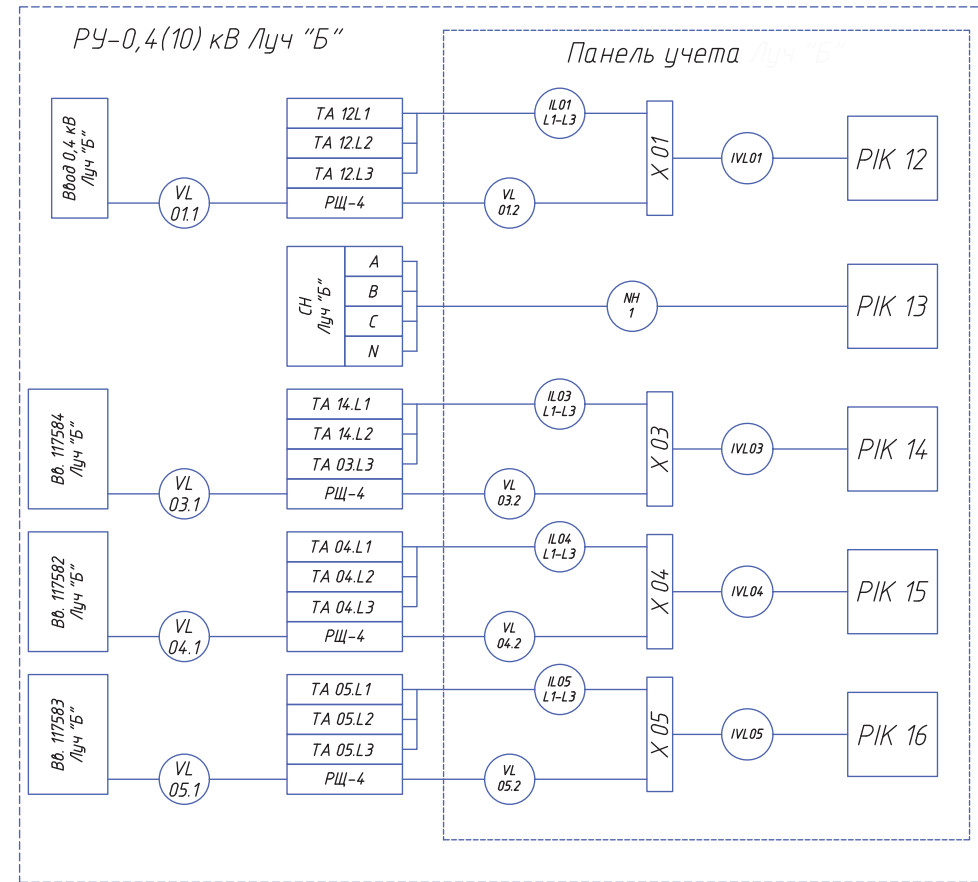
РУ–0,4(10) кВ Луч "Б"

Панель учета Луч "Б"

Ввод 0,4 кВ Луч "Б"

VL 01.1

TA 12L1
TA 12.L2
TA 12.L3
РЩ–4

IL01 L1–L3

VL 01.2

X 01

IVL01

PIK 12

CH Луч "Б"

A
B
C
N

NH 1

PIK 13

Вв. 117584 Луч "Б"

VL 03.1

TA 14.L1
TA 14.L2
TA 03.L3
РЩ–4

IL03 L1–L3

VL 03.2

X 03

IVL03

PIK 14

Вв. 117582 Луч "Б"

VL 04.1

TA 04.L1
TA 04.L2
TA 04.L3
РЩ–4

IL04 L1–L3

VL 04.2

X 04

IVL04

PIK 15

Вв. 117583 Луч "Б"

VL 05.1

TA 05.L1
TA 05.L2
TA 05.L3
РЩ–4

IL05 L1–L3

VL 05.2

X 05

IVL05

PIK 16